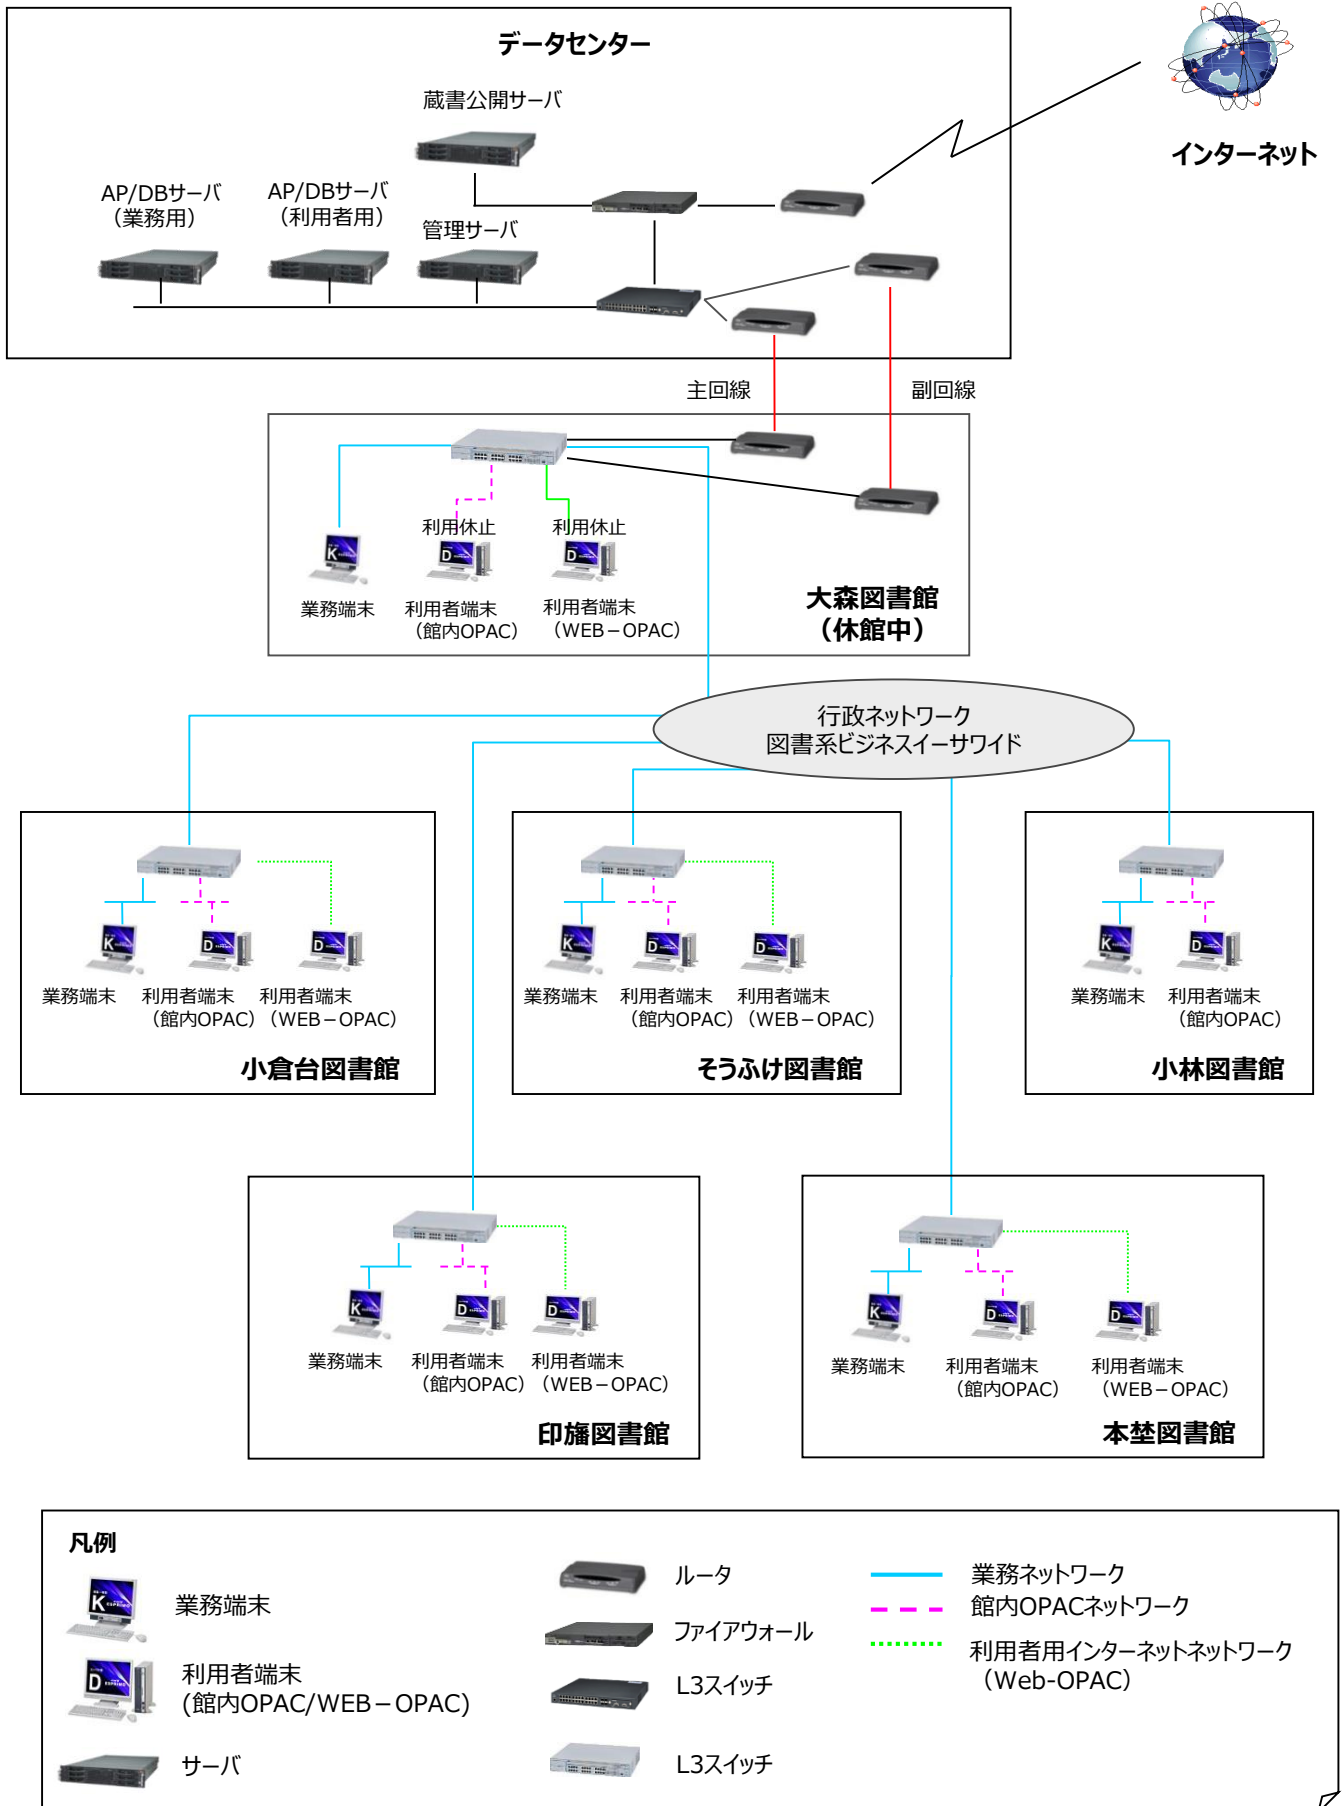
データセンター

蔵書公開サーバ

AP/DBサーバ（業務用）

AP/DBサーバ（利用者用）

管理サーバ

インターネット

主回線

副回線

利用休止

利用休止

業務端末

利用者端末（館内OPAC）

利用者端末（WEB－OPAC）

大森図書館（休館中）

行政ネットワーク
図書系ビジネスイーサワイド

業務端末

利用者端末（館内OPAC）

利用者端末（WEB－OPAC）

小倉台図書館

業務端末

利用者端末（館内OPAC）

利用者端末（WEB－OPAC）

そうふけ図書館

業務端末

利用者端末（館内OPAC）

小林図書館

業務端末

利用者端末（館内OPAC）

利用者端末（WEB－OPAC）

印旛図書館

業務端末

利用者端末（館内OPAC）

利用者端末（WEB－OPAC）

本埜図書館

凡例

業務端末

利用者端末
(館内OPAC/WEB－OPAC)

サーバ

ルータ

ファイアウォール

L3スイッチ

L3スイッチ

業務ネットワーク

館内OPACネットワーク

利用者用インターネットネットワーク（Web-OPAC）